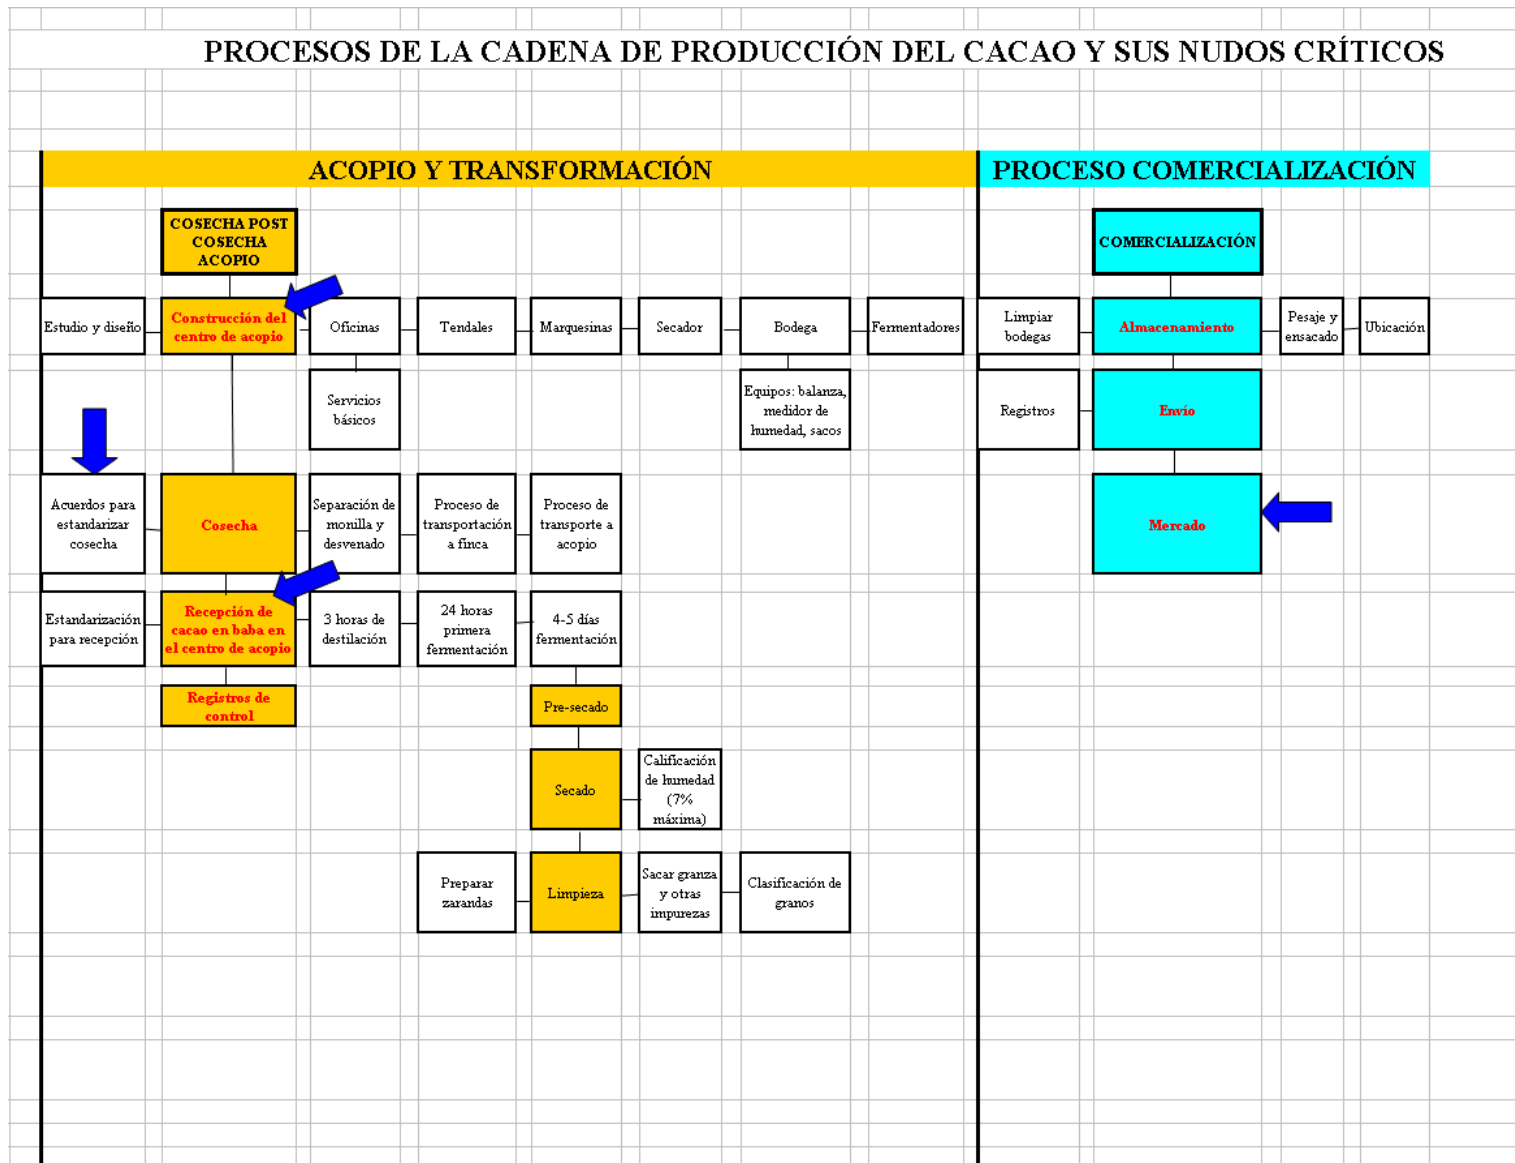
PROCESOS DE LA CADENA DE PRODUCCIÓN DEL CACAO Y SUS NUDOS CRÍTICOS

ACOPIO Y TRANSFORMACIÓN

PROCESO COMERCIALIZACIÓN

COSECHA POST COSECHA ACOPIO

Estudio y diseño

Construcción del centro de acopio

Oficinas

Tendales

Marquesinas

Secador

Bodega

Fermentadores

Servicios básicos

Equipos: balanza, medidor de humedad, sacos

Acuerdos para estandarizar cosecha

Cosecha

Separación de monilla y desvenado

Proceso de transportación a finca

Proceso de transporte a acopio

Estandarización para recepción

Recepción de cacao en baba en el centro de acopio

3 horas de destilación

24 horas primera fermentación

4-5 días fermentación

Registros de control

Pre-secado

Secado

Calificación de humedad (7% máxima)

Preparar zarandas

Limpieza

Sacar granza y otras impurezas

Clasificación de granos

COMERCIALIZACIÓN

Limpiar bodegas

Almacenamiento

Pesaje y ensacado

Ubicación

Registros

Envío

Mercado